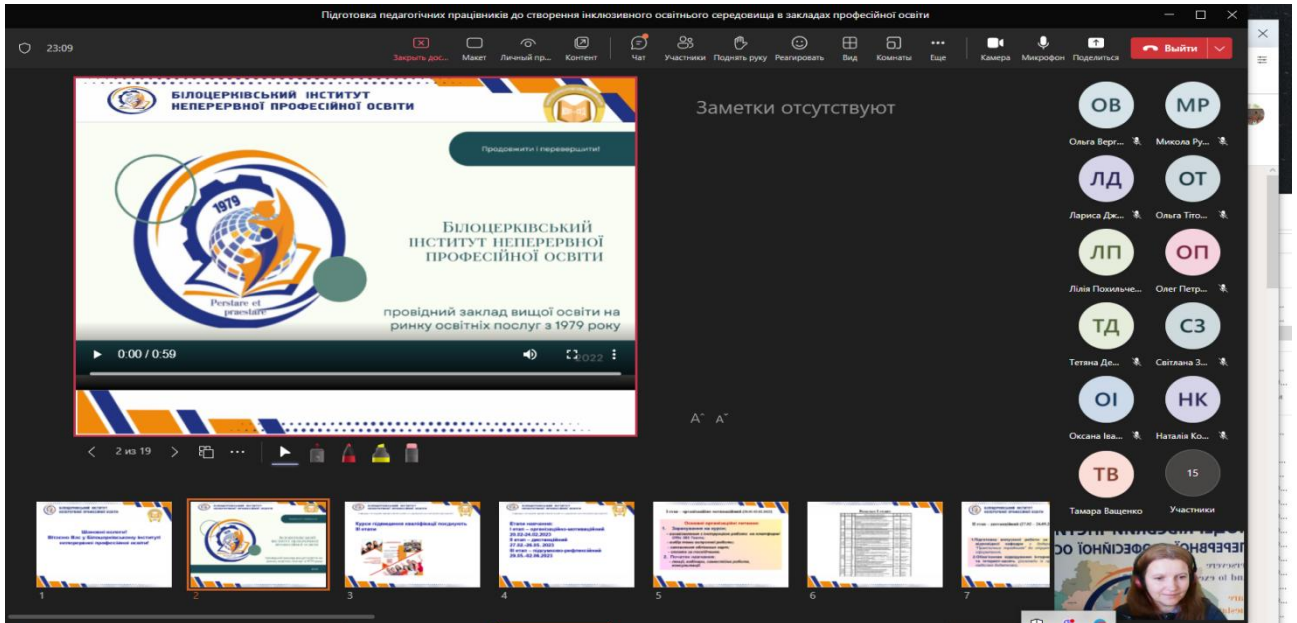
Підготовка педагогічних працівників до створення інклюзивного освітнього середовища в закладах професійної освіти

23:09

Закрыть дос... Макет Личный пр... Контент Чат Участники Поднять руку Реагировать Вид Комнаты Еще Камера Микрофон Поделиться Выйти

БІЛОЦЕРКІВСЬКИЙ ІНСТИТУТ НЕПЕРЕРВНОЇ ПРОФЕСІЙНОЇ ОСВІТИ

Продовжити і перевершити!

1979

Perstare et praestare

БІЛОЦЕРКІВСЬКИЙ ІНСТИТУТ НЕПЕРЕРВНОЇ ПРОФЕСІЙНОЇ ОСВІТИ

провідний заклад вищої освіти на ринку освітніх послуг з 1979 року

0:00 / 0:59

2022

2 из 19

Заметки отсутствуют

ОВ Ольга Верг...
МР Микола Ру...
ЛД Лариса Дж...
ОТ Ольга Тіго...
ЛП Лілія Похильче...
ОП Олег Петр...
ТД Тетяна Де...
СЗ Світлана З...
ОІ Оксана Іва...
НК Наталія Ко...
ТВ Тамара Ващенко
15 Участники

Шановні колеги! Вітаємо Вас у Білоцерківському інституті неперервної професійної освіти!

Курси підвищення кваліфікації поєднують III етапи

Етапи навчання:
I етап – організаційно-мотиваційний
II етап – дистанційний
III етап – підсумково-рефлексивний

1
2
3
4
5
6
7